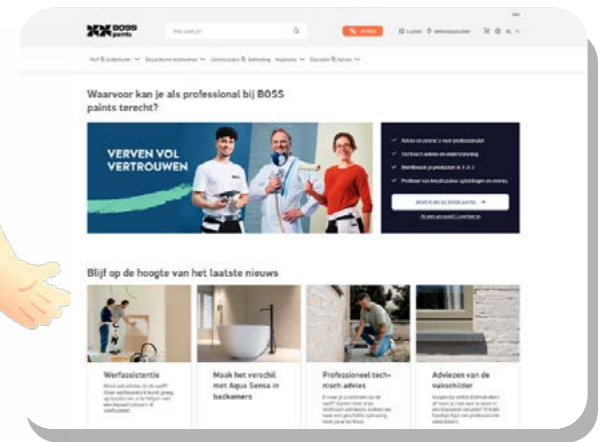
BOSS paints

Waarvoor kan je als professional bij BOSS paints terecht?

VERVEN VOL VERTROUWEN

Blijf op de hoogte van het laatste nieuws

Werfassistentie

Maak het verschil met Aqua Sensa in badkamers

Professioneel technisch advies

Adviezen van de vakschilder